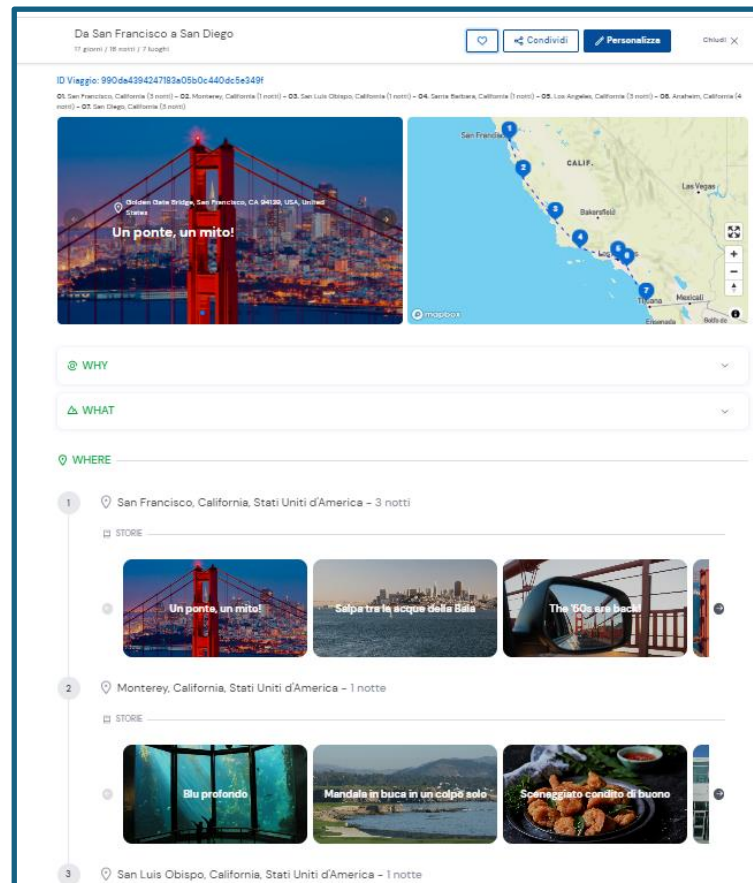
Da San Francisco a San Diego
17 giorni | 16 notti | 7 luoghi

Condividi
Personalizza
Chiudi

ID Viaggio: 990da4394247183a05b0c440dc5e349f

01. San Francisco, California (3 notti) – 02. Monterey, California (1 notti) – 03. San Luis Obispo, California (1 notti) – 04. Santa Barbara, California (1 notti) – 05. Los Angeles, California (3 notti) – 06. Anaheim, California (4 notti) – 07. San Diego, California (3 notti)

Golden Gate Bridge, San Francisco, CA 94129, USA, United States
Un ponte, un mito!

San Francisco
CALIF.
Las Vegas
Bakersfield
Los Angeles
Tijuana
Mexicali
Ensenada
mapbox

1 2 3 4 5 6 7

WHY

WHAT

WHERE

1 San Francisco, California, Stati Uniti d'America - 3 notti

STORIE

Un ponte, un mito!
Salpa tra le acque della Baia
The '60s are back!

2 Monterey, California, Stati Uniti d'America - 1 notte

STORIE

Blu profondo
Mandala in buca in un colpo solo
Sceneggiato condito di buono

3 San Luis Obispo, California, Stati Uniti d'America - 1 notte